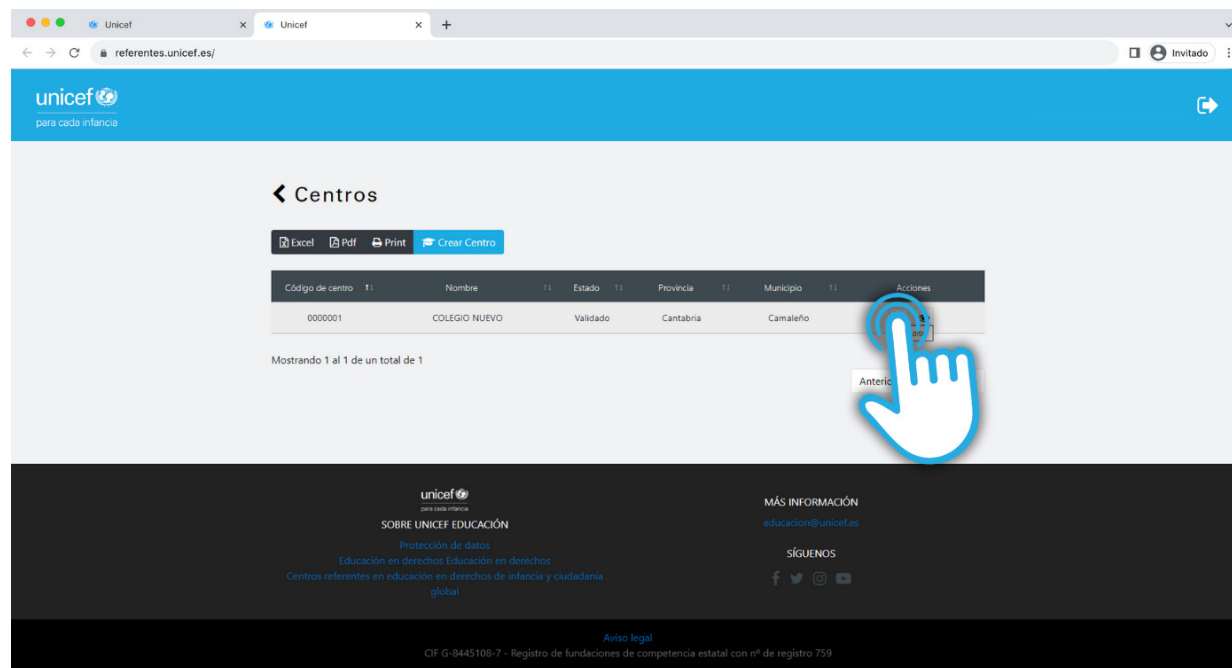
Unicef × Unicef × +

referentes.unicef.es/

Invitado

unicef
para cada infancia

Centros

Excel Pdf Print Crear Centro

| Código de centro | Nombre | Estado | Provincia | Municipio | Acciones |
|---|---|---|---|---|---|
| 0000001 | COLEGIO NUEVO | Validado | Cantabria | Camaleño | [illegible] |

Mostrando 1 al 1 de un total de 1

Anteri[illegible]

unicef
para cada infancia

SOBRE UNICEF EDUCACIÓN

Protección de datos
Educación en derechos Educación en derechos
Centros referentes en educación en derechos de infancia y ciudadanía global

MÁS INFORMACIÓN
educacion@unicef.es

SÍGUENOS

Aviso legal
CIF G-8445108-7 - Registro de fundaciones de competencia estatal con nº de registro 759